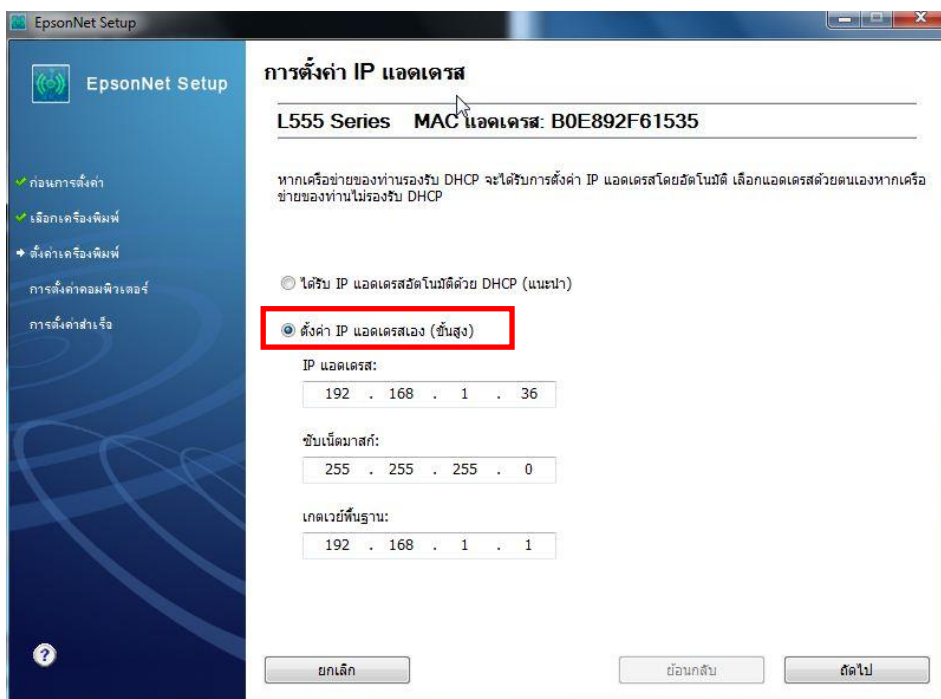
EpsonNet Setup

EpsonNet Setup

ก่อนการตั้งค่า
เลือกเครื่องพิมพ์
ตั้งค่าเครื่องพิมพ์
การตั้งค่าคอมพิวเตอร์
การตั้งค่าสำเร็จ

การตั้งค่า IP แอดเดรส

L555 Series MAC แอดเดรส: B0E892F61535

หากเครือข่ายของท่านรองรับ DHCP จะได้รับการตั้งค่า IP แอดเดรสโดยอัตโนมัติ เลือกแอดเดรสด้วยตนเองหากเครือข่ายของท่านไม่รองรับ DHCP

ได้รับ IP แอดเดรสอัตโนมัติด้วย DHCP (แนะนำ)

ตั้งค่า IP แอดเดรสเอง (ขั้นสูง)

IP แอดเดรส:
192 . 168 . 1 . 36

ซับเน็ตมาสก์:
255 . 255 . 255 . 0

เกตเวย์พื้นฐาน:
192 . 168 . 1 . 1

?

ยกเลิก

ย้อนกลับ

ถัดไป